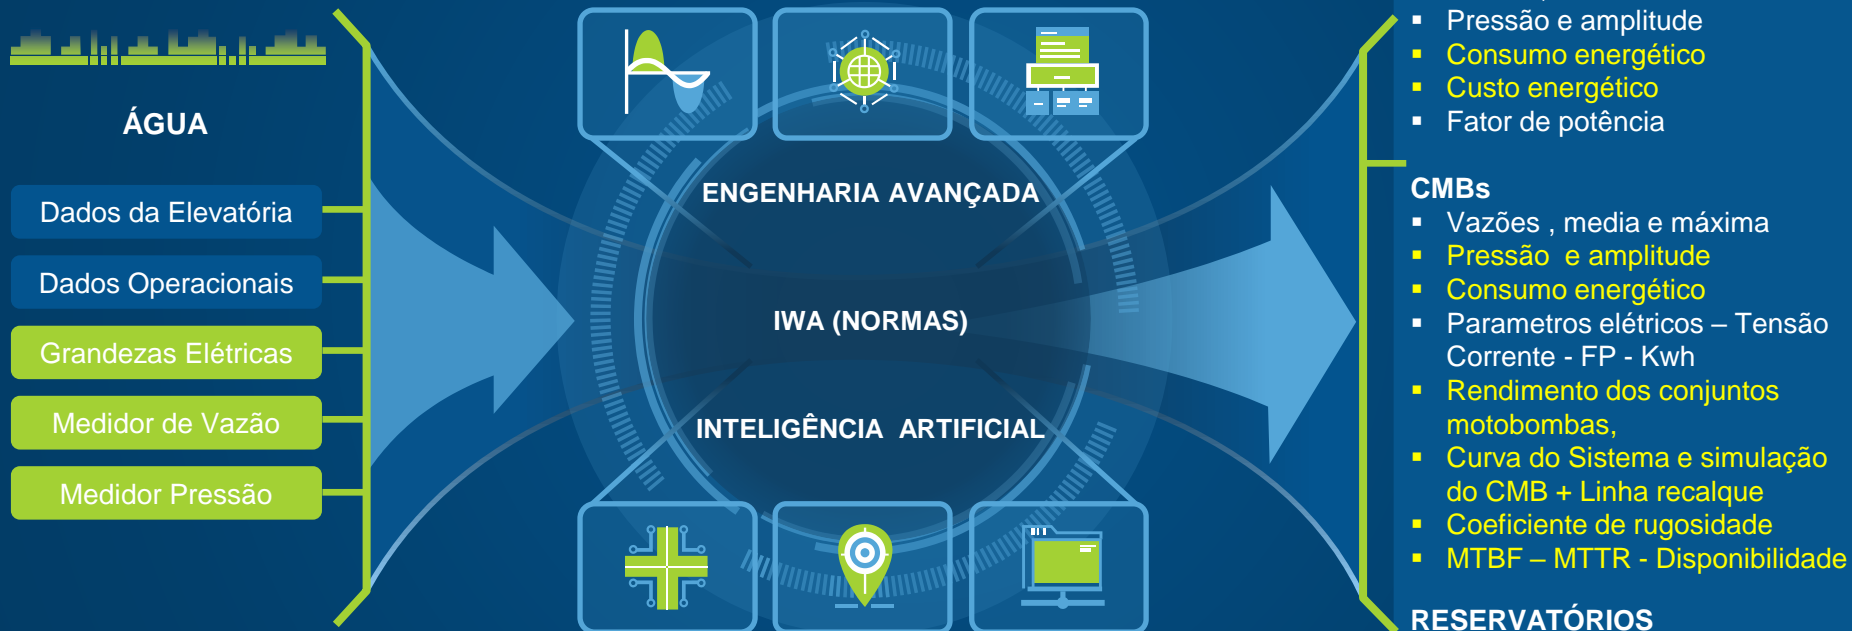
ÁGUA

Dados da Elevatória

Dados Operacionais

Grandezas Elétricas

Medidor de Vazão

Medidor Pressão

ENGENHARIA AVANÇADA

IWA (NORMAS)

INTELIGÊNCIA ARTIFICIAL

- Pressão e amplitude
- Consumo energético
- Custo energético
- Fator de potência

CMBs
- Vazões , media e máxima
- Pressão e amplitude
- Consumo energético
- Parametros elétricos – Tensão Corrente - FP - Kwh
- Rendimento dos conjuntos motobombas,
- Curva do Sistema e simulação do CMB + Linha recalque
- Coeficiente de rugosidade
- MTBF – MTTR - Disponibilidade

RESERVATÓRIOS